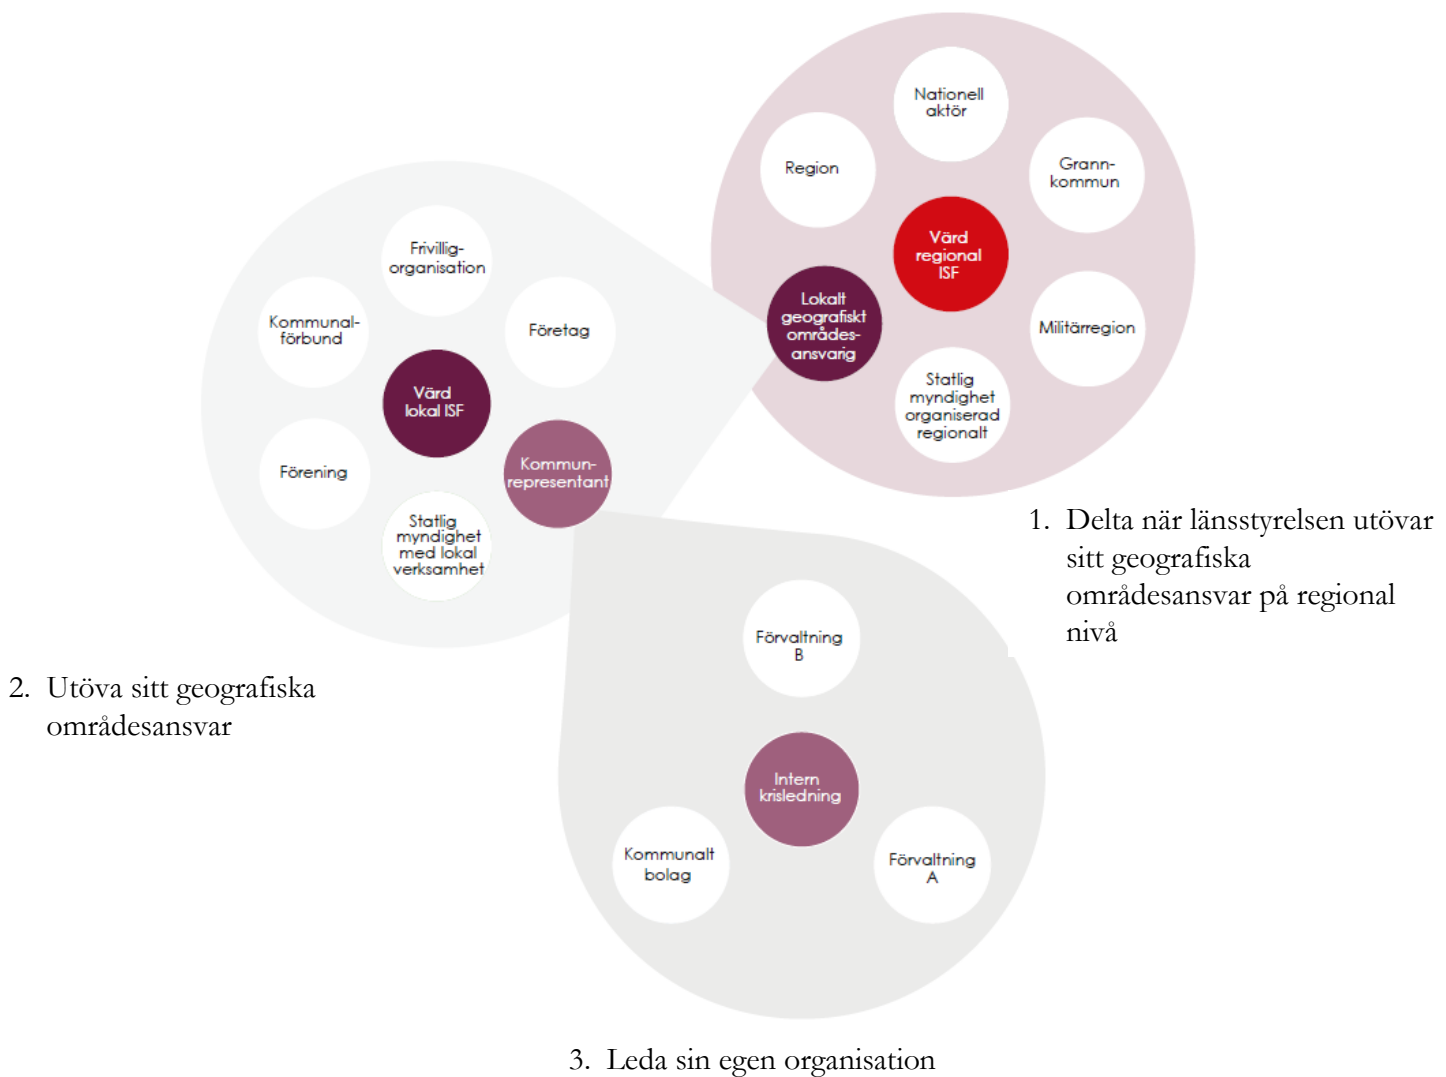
Nationell aktör

Region

Grannkommun

Värd regional ISF

Lokalt geografiskt områdesansvarig

Militärregion

Statlig myndighet organiserad regionalt

1. Delta när länsstyrelsen utövar sitt geografiska områdesansvar på regional nivå

Frivilligorganisation

Kommunalförbund

Företag

Värd lokal ISF

Förening

Kommunrepresentant

Statlig myndighet med lokal verksamhet

2. Utöva sitt geografiska områdesansvar

Förvaltning B

Intern krisledning

Kommunalt bolag

Förvaltning A

3. Leda sin egen organisation